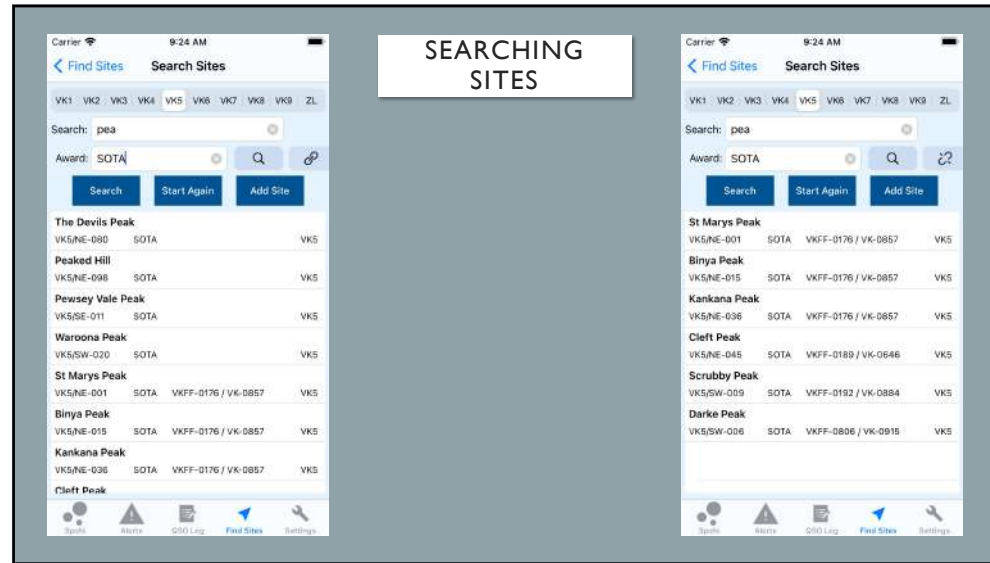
Carrier 9:24 AM

Find Sites Search Sites

VK1 VK2 VK3 VK4 VK5 VK6 VK7 VK8 VK9 ZL

Search: pea

Award: SOTA

Search Start Again Add Site

The Devils Peak
VK5/NE-080 SOTA VK5

Peaked Hill
VK5/NE-098 SOTA VK5

Pewsey Vale Peak
VK5/SE-011 SOTA VK5

Waroona Peak
VK5/SW-020 SOTA VK5

St Marys Peak
VK5/NE-001 SOTA VKFF-0176 / VK-0857 VK5

Binya Peak
VK5/NE-015 SOTA VKFF-0176 / VK-0857 VK5

Kankana Peak
VK5/NE-036 SOTA VKFF-0176 / VK-0857 VK5

Cleft Peak

Spots Alerts QSO Log Find Sites Settings

SEARCHING SITES

Carrier 9:24 AM

Find Sites Search Sites

VK1 VK2 VK3 VK4 VK5 VK6 VK7 VK8 VK9 ZL

Search: pea

Award: SOTA

Search Start Again Add Site

St Marys Peak
VK5/NE-001 SOTA VKFF-0176 / VK-0857 VK5

Binya Peak
VK5/NE-015 SOTA VKFF-0176 / VK-0857 VK5

Kankana Peak
VK5/NE-036 SOTA VKFF-0176 / VK-0857 VK5

Cleft Peak
VK5/NE-045 SOTA VKFF-0189 / VK-0646 VK5

Scrubby Peak
VK5/SW-009 SOTA VKFF-0192 / VK-0884 VK5

Darke Peak
VK5/SW-006 SOTA VKFF-0806 / VK-0915 VK5

Spots Alerts QSO Log Find Sites Settings